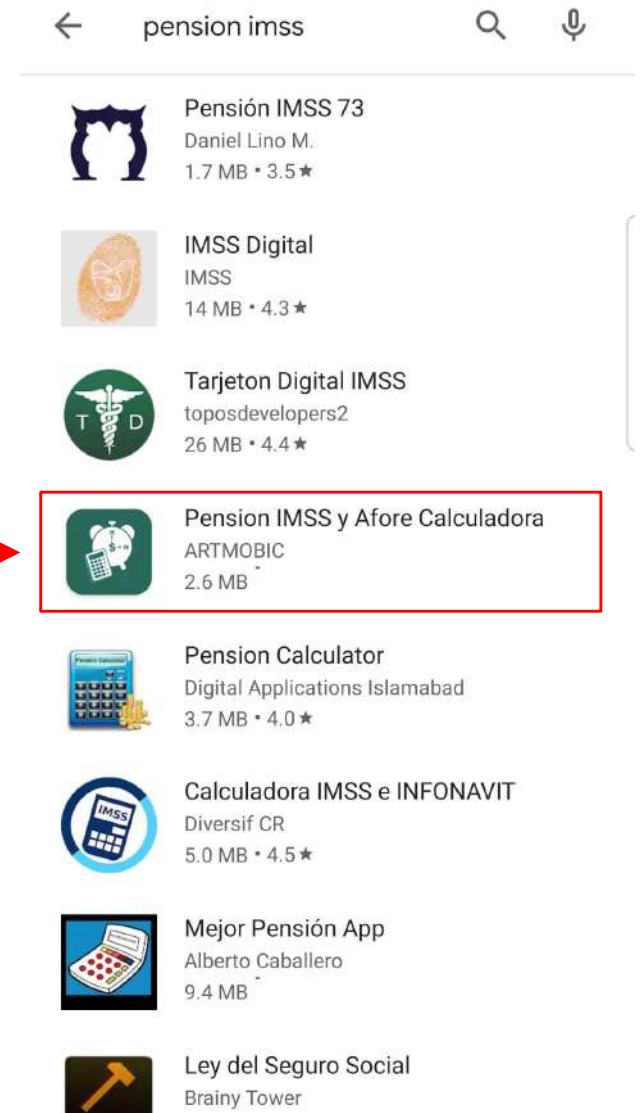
pension imss

Pensión IMSS 73
Daniel Lino M.
1.7 MB • 3.5★

IMSS Digital
IMSS
14 MB • 4.3★

T D

Tarjeton Digital IMSS
toposdevelopers2
26 MB • 4.4★

Pension IMSS y Afore Calculadora
ARTMOBIC
2.6 MB

Pension Calculator
Digital Applications Islamabad
3.7 MB • 4.0★

IMSS

Calculadora IMSS e INFONAVIT
Diversif CR
5.0 MB • 4.5★

Mejor Pensión App
Alberto Caballero
9.4 MB

Ley del Seguro Social
Brainy Tower